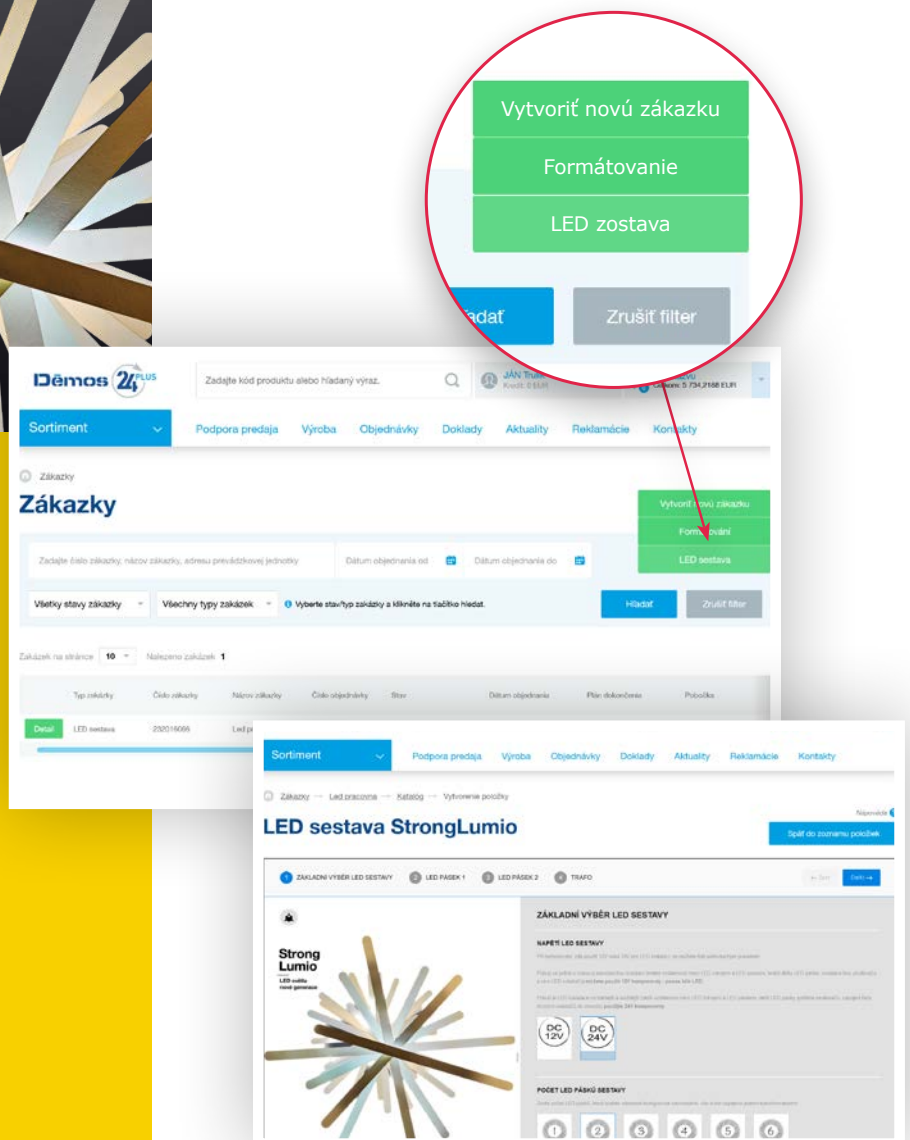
Vytvoriť novú zákazku
Formátovanie
LED zostava
Hľadať
Zrušiť filter

Dĕmos 24 PLUS
Zadajte kód produktu alebo hľadaný výraz.
JÁN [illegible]
Kredit: 0 EUR
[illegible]
Celkom: 5 734,2168 EUR

Sortiment
Podpora predaja
Výroba
Objednávky
Doklady
Aktuality
Reklamácie
Kontakty

Zákazky
Zákazky
Vytvoriť novú zákazku
Formátování
LED sestava
Zadajte číslo zákazky, názov zákazky, adresu prevádzkovej jednotky
Dátum objednania od
Dátum objednania do
Všetky stavy zákazky
Všechny typy zakázek
Vyberte stav/typ zákazky a kliknite na tlačítko hľadať.
Hľadať
Zrušiť filter

Zakázek na stránce 10
Nalezeno zakázek 1

| | Typ zakázky | Číslo zakázky | Názov zákazky | Číslo objednávky | Stav | Dátum objednania | Plán dokončenia | Pobočka |
|---|---|---|---|---|---|---|---|---|
| Detail | LED sestava | 232016086 | Led p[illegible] | | | | | |

Sortiment
Podpora predaja
Výroba
Objednávky
Doklady
Aktuality
Reklamácie
Kontakty

Zákazky → Led pracovna → Katalog → Vytvorenie položky
Nápověda
LED sestava StrongLumio
Späť do zoznamu položiek

1 ZÁKLADNÍ VÝBĚR LED SESTAVY
2 LED PÁSEK 1
3 LED PÁSEK 2
4 TRAFO
← Zpět
Další →

Strong Lumio
LED svítila nové generace

ZÁKLADNÍ VÝBĚR LED SESTAVY
NAPĚTÍ LED SESTAVY
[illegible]
DC 12V
DC 24V
POČET LED PÁSKŮ SESTAVY
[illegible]
1
2
3
4
5
6